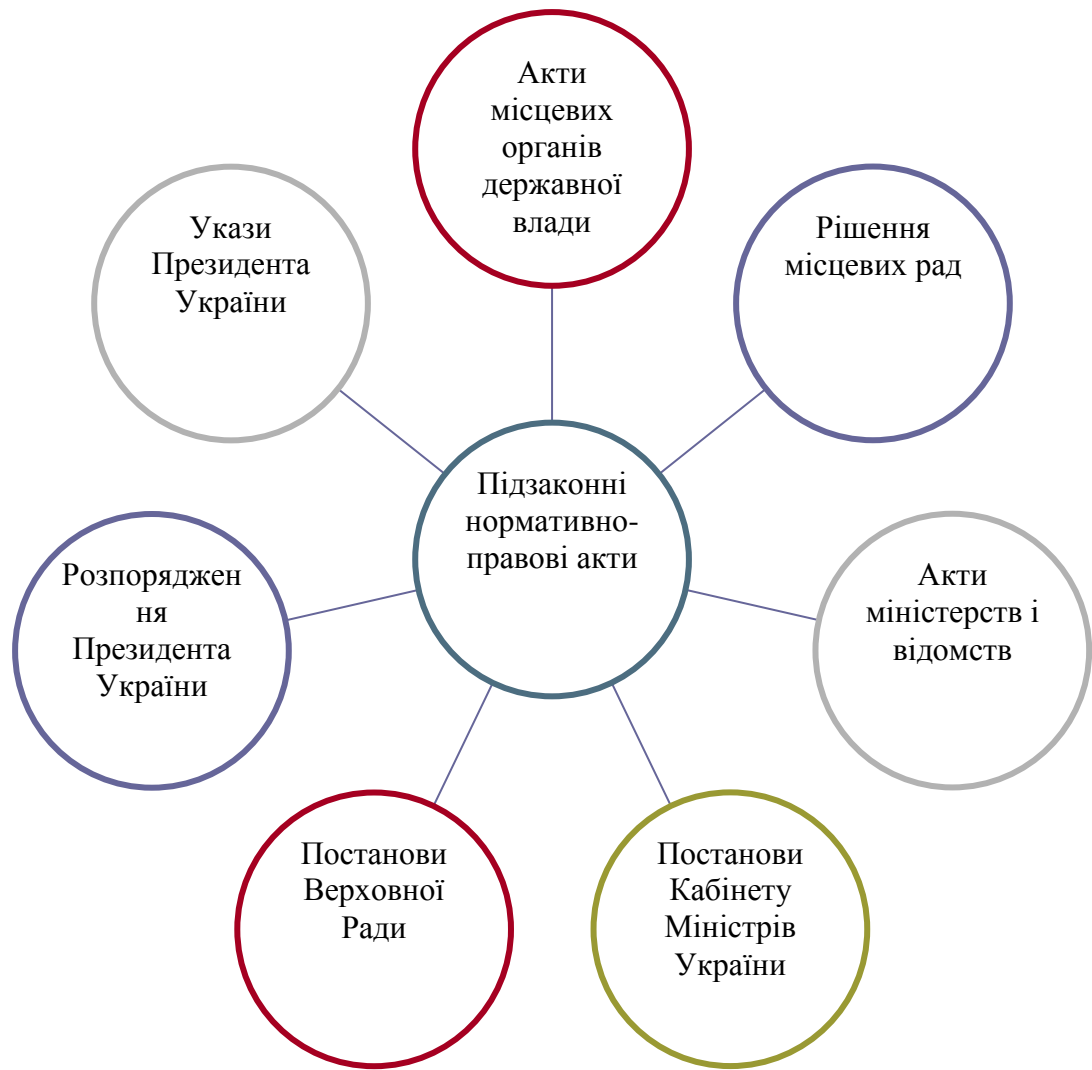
Акти місцевих органів державної влади

Укази Президента України

Рішення місцевих рад

Підзаконні нормативно-правові акти

Розпорядження Президента України

Акти міністерств і відомств

Постанови Верховної Ради

Постанови Кабінету Міністрів України